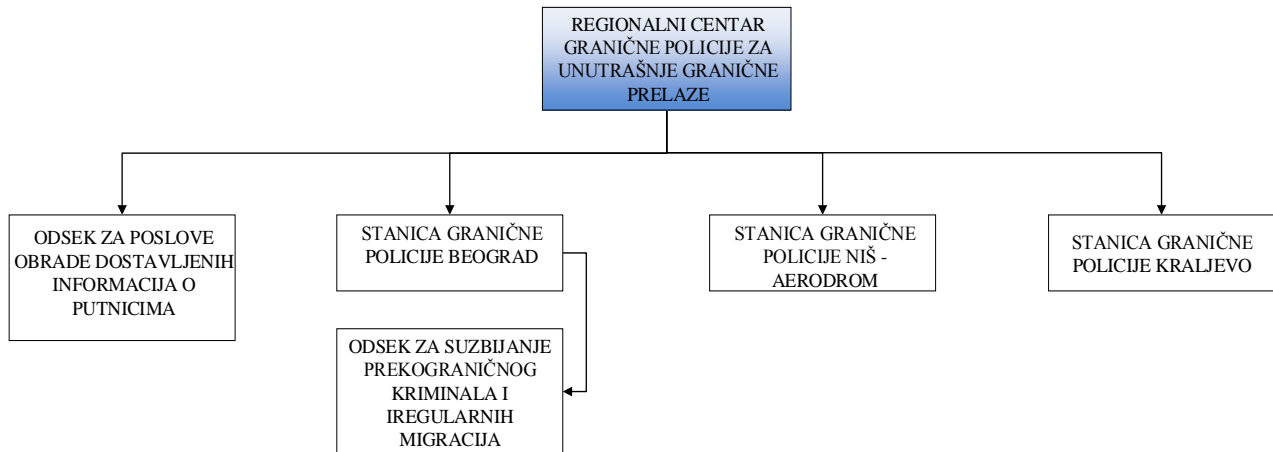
REGIONALNI CENTAR GRANIČNE POLICIJE ZA UNUTRAŠNJE GRANIČNE PRELAZE

ODSEK ZA POSLOVE OBRADE DOSTAVLJENIH INFORMACIJA O PUTNICIMA

STANICA GRANIČNE POLICIJE BEOGRAD

ODSEK ZA SUZBIJANJE PREKOGRANIČNOG KRIMINALA I IREGULARNIH MIGRACIJA

STANICA GRANIČNE POLICIJE NIŠ - AERODROM

STANICA GRANIČNE POLICIJE KRALJEVO